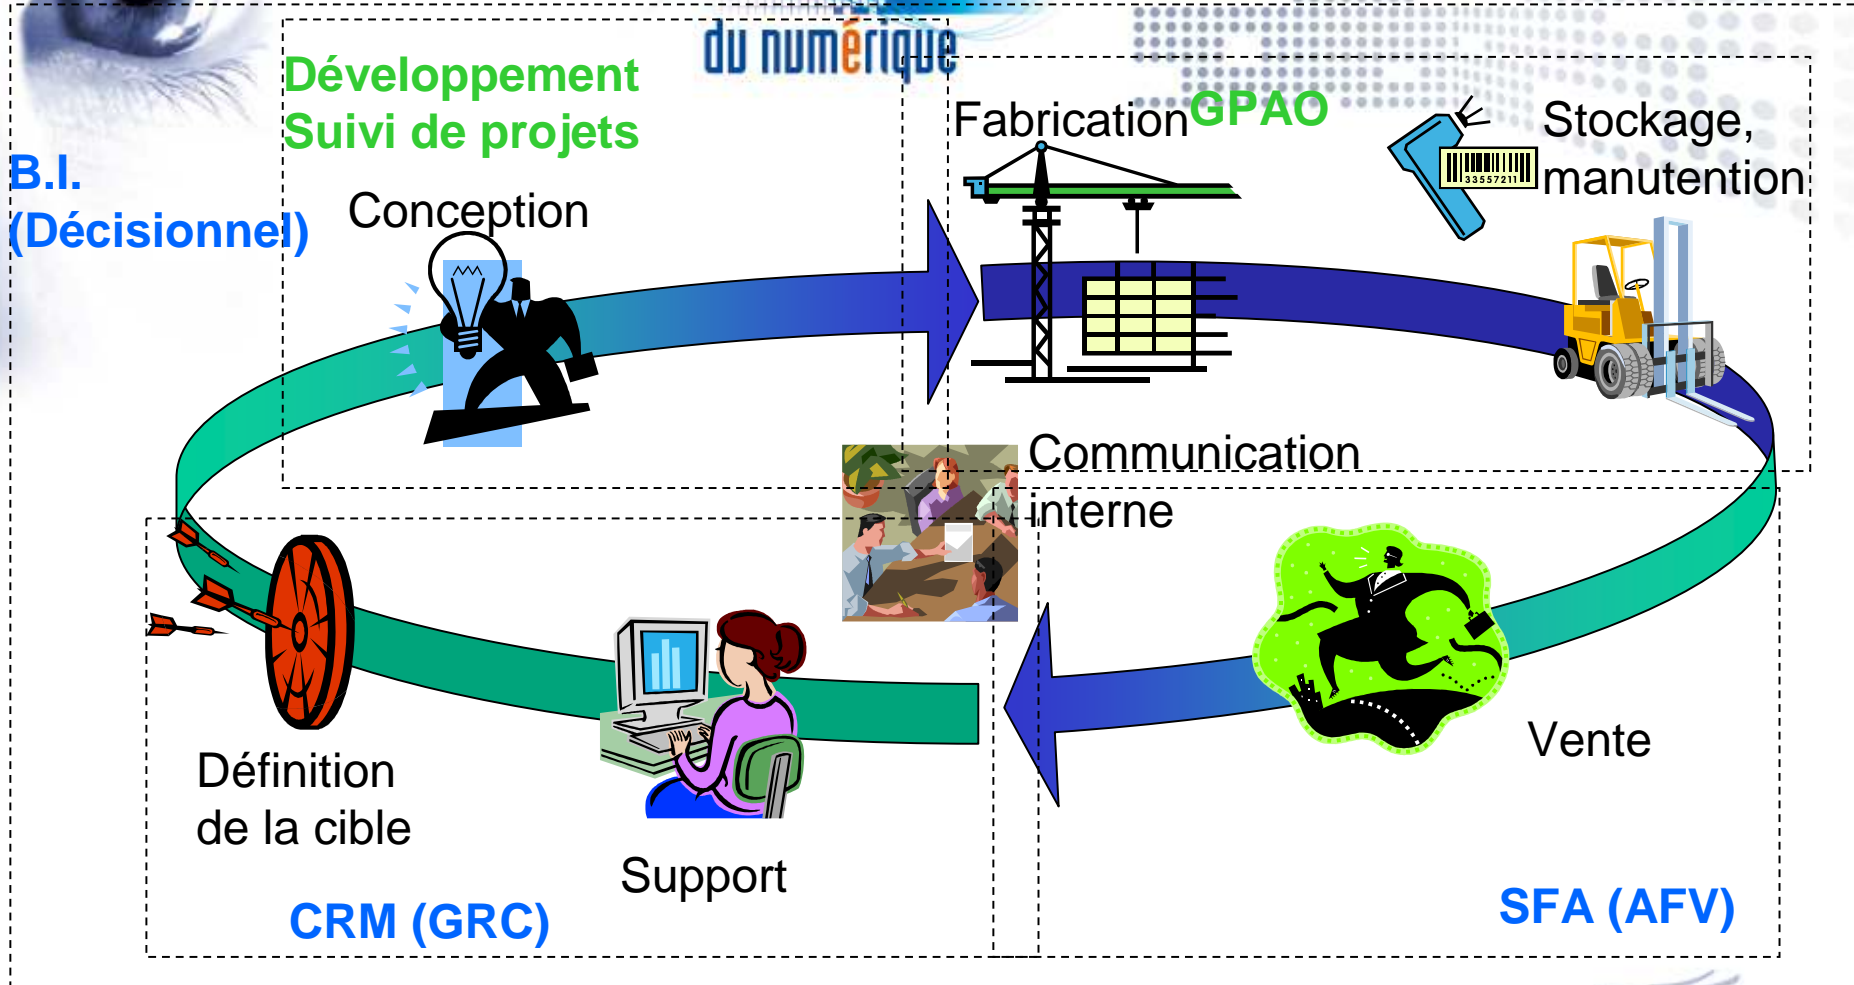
du numérique

B.I.
(Décisionnel)

Développement
Suivi de projets

Conception

Fabrication GPAO

Stockage,
manutention

Communication
interne

Définition
de la cible

Support

Vente

CRM (GRC)

SFA (AFV)

33557211